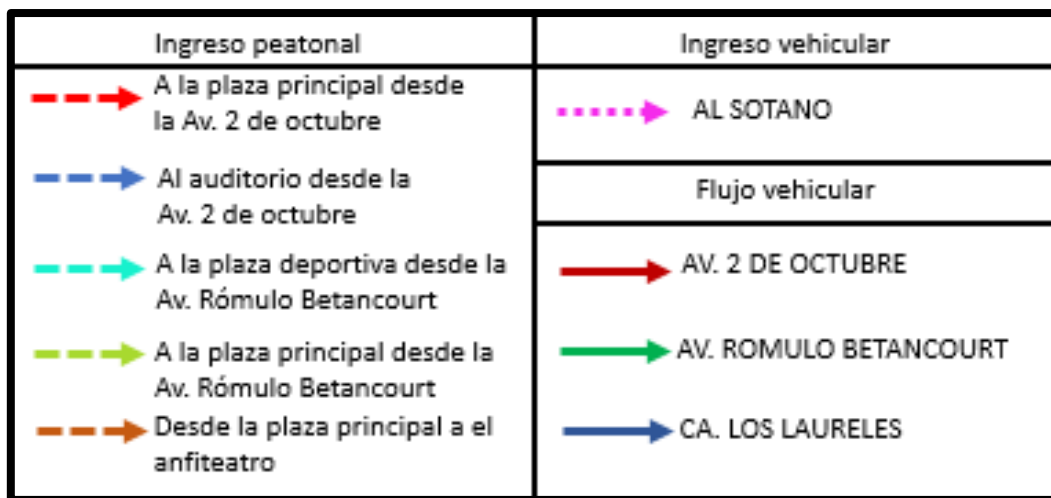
| Ingreso peatonal | Ingreso vehicular |
|---|---|
| A la plaza principal desde la Av. 2 de octubre | AL SOTANO |
| Al auditorio desde la Av. 2 de octubre | Flujo vehicular |
| A la plaza deportiva desde la Av. Rómulo Betancourt | AV. 2 DE OCTUBRE |
| A la plaza principal desde la Av. Rómulo Betancourt | AV. ROMULO BETANCOURT |
| Desde la plaza principal a el anfiteatro | CA. LOS LAURELES |